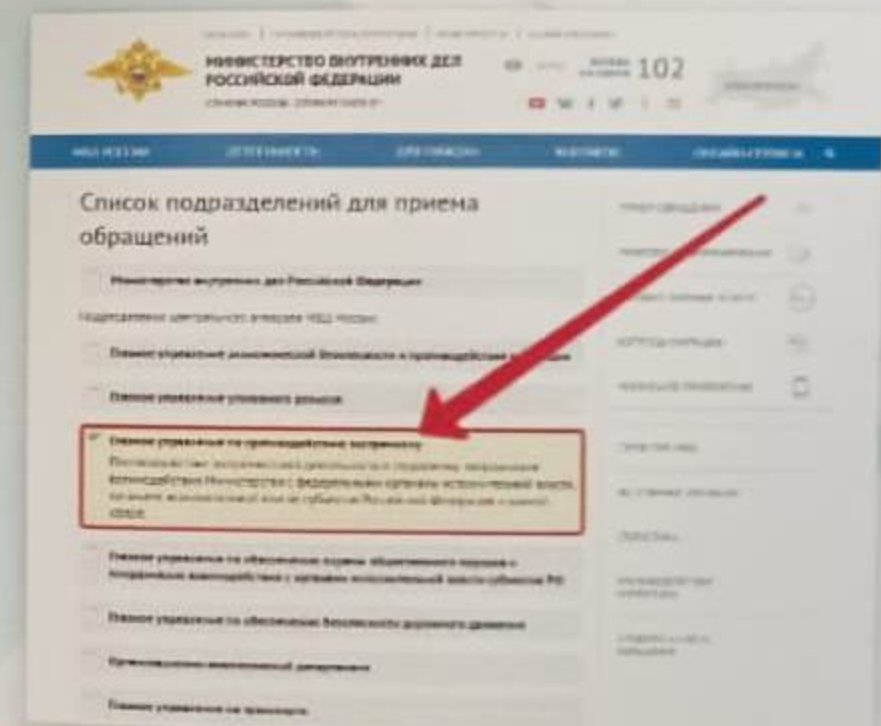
МИНИСТЕРСТВО ВНУТРЕННИХ ДЕЛ РОССИЙСКОЙ ФЕДЕРАЦИИ

102

Список подразделений для приема обращений

Министерство внутренних дел Российской Федерации

Подразделения центрального аппарата МВД России

Главное управление экономической безопасности и противодействия коррупции

Главное управление уголовного розыска

Главное управление по противодействию экстремизму

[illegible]

Главное управление по обеспечению охраны общественного порядка и координации взаимодействия с органами исполнительной власти субъектов РФ

Главное управление по обеспечению безопасности дорожного движения

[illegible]

Главное управление на транспорте